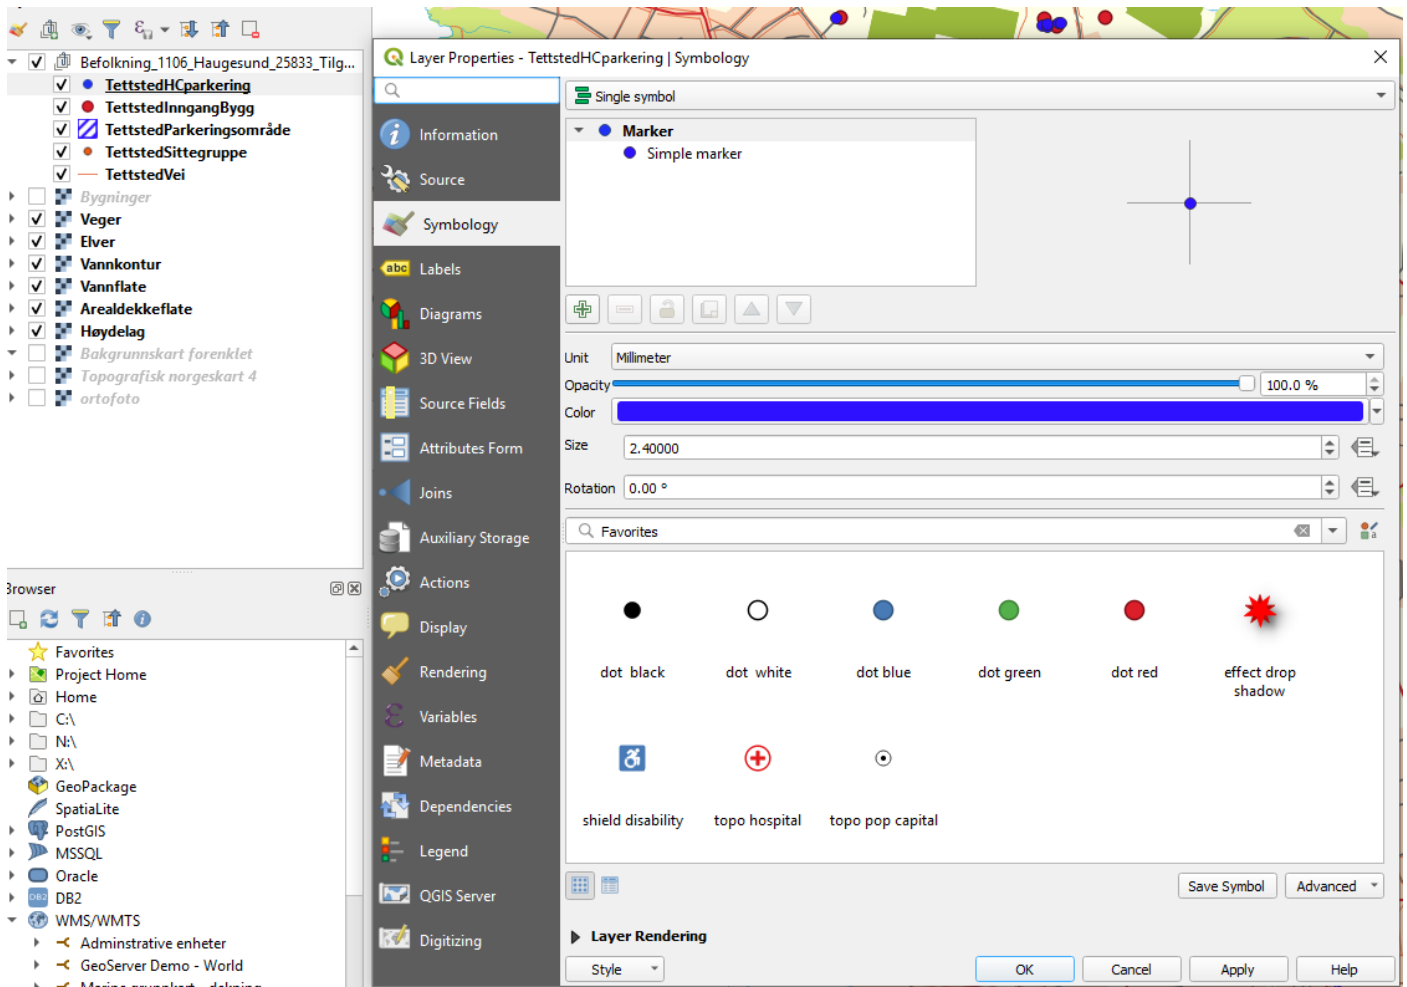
Befolkning_1106_Haugesund_25833_Tilg...
TettstedHCparkering
TettstedInngangBygg
TettstedParkeringsområde
TettstedSittegruppe
TettstedVei
Bygninger
Veger
Elver
Vannkontur
Vannflate
Arealdekkeflate
Høydelag
Bakgrunnskart forenklet
Topografisk norgeskart 4
ortofoto

Browser
Favorites
Project Home
Home
C:\
N:\
X:\
GeoPackage
SpatiaLite
PostGIS
MSSQL
Oracle
DB2
WMS/WMTS
Adminstrative enheter
GeoServer Demo - World

Layer Properties - TettstedHCparkering | Symbology

Information
Source
Symbology
Labels
Diagrams
3D View
Source Fields
Attributes Form
Joins
Auxiliary Storage
Actions
Display
Rendering
Variables
Metadata
Dependencies
Legend
QGIS Server
Digitizing

Single symbol
Marker
Simple marker

Unit Millimeter
Opacity 100.0 %
Color
Size 2.40000
Rotation 0.00 °
Favorites

dot black
dot white
dot blue
dot green
dot red
effect drop shadow
shield disability
topo hospital
topo pop capital

Save Symbol
Advanced
Layer Rendering
Style
OK
Cancel
Apply
Help